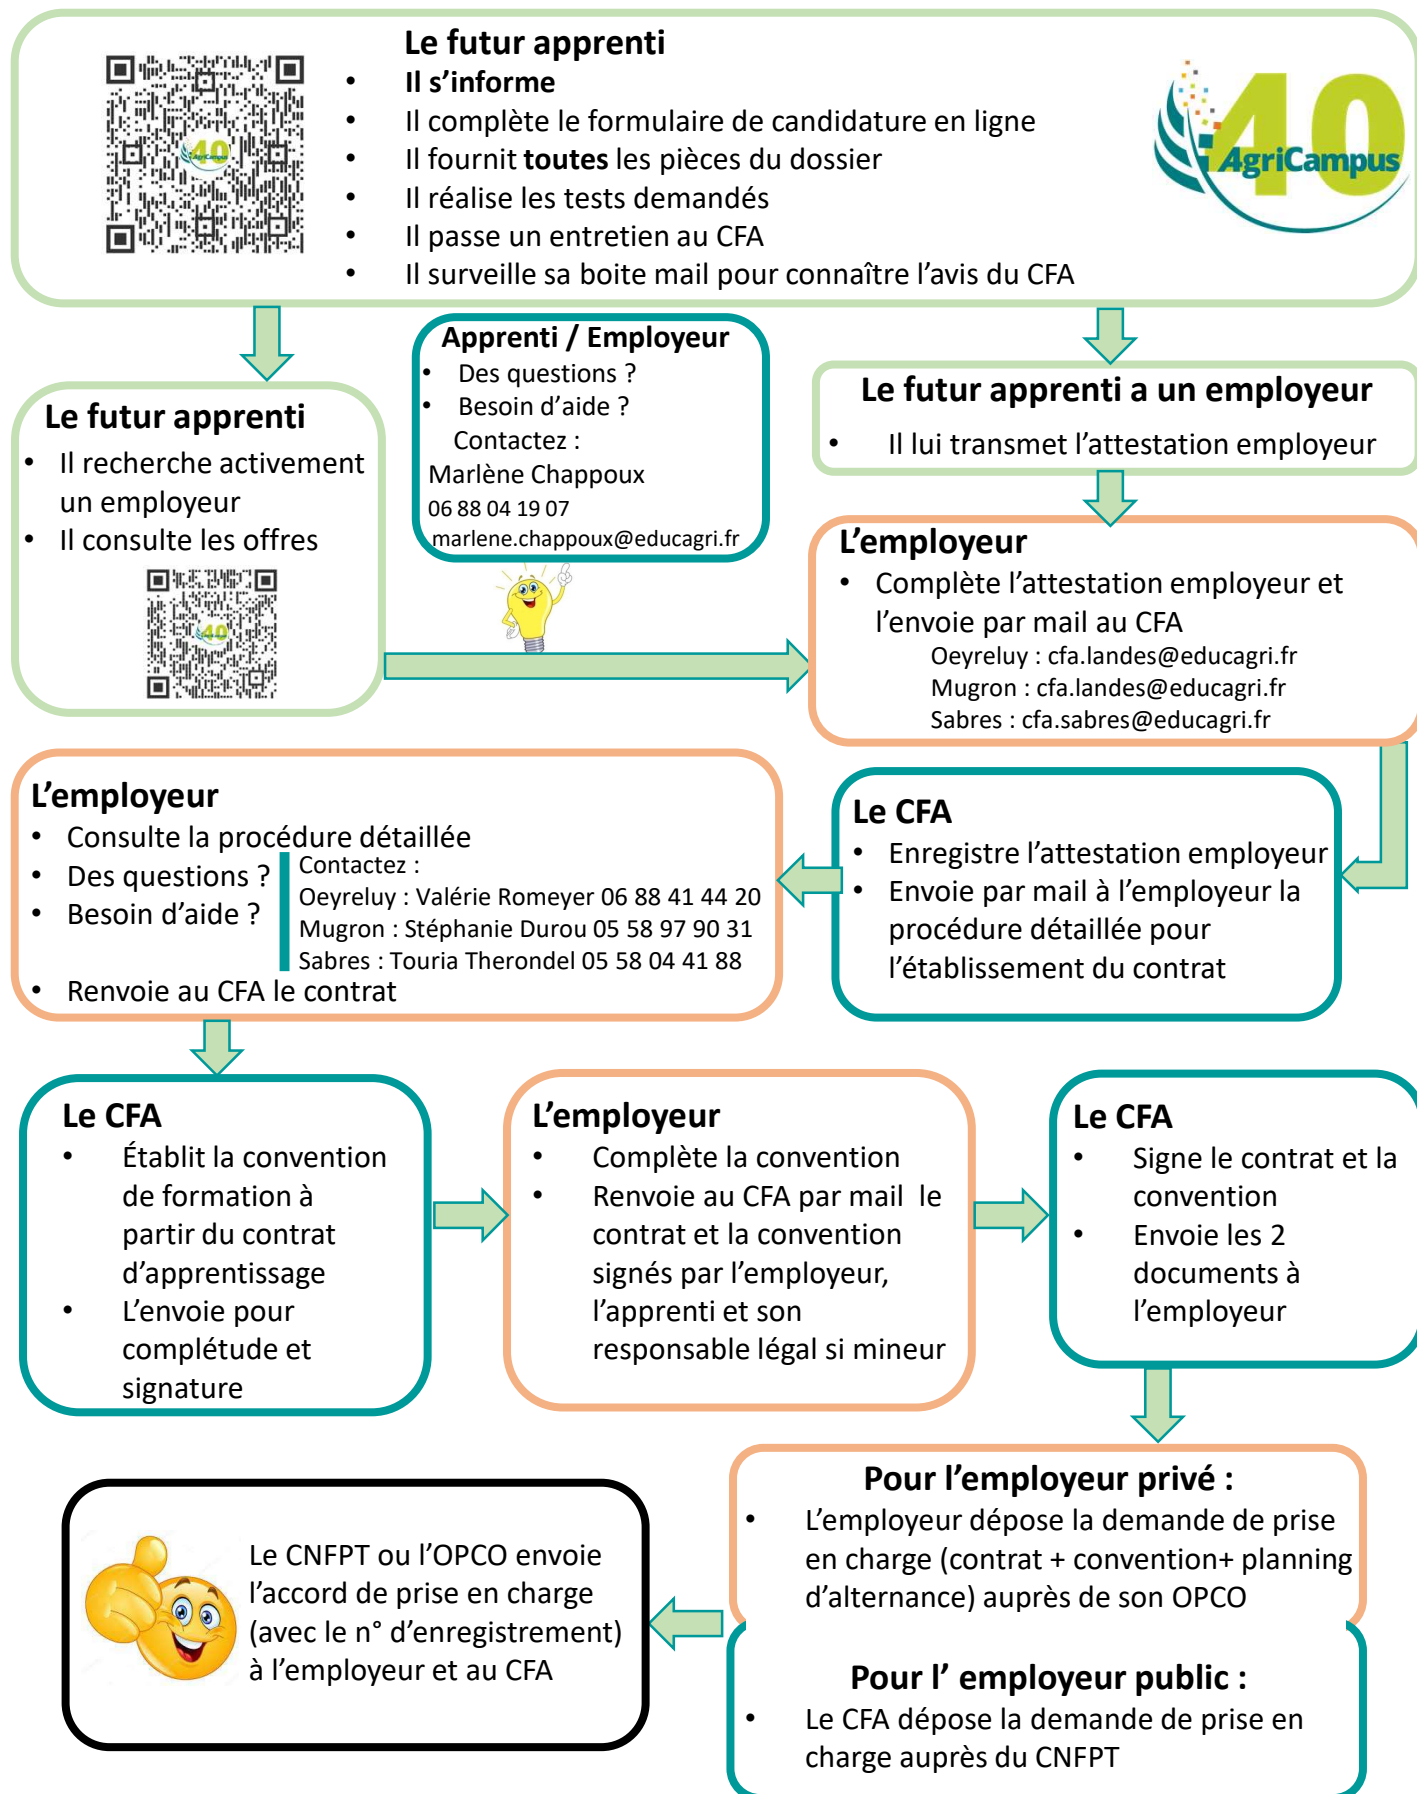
Le futur apprenti
- Il s'informe
- Il complète le formulaire de candidature en ligne
- Il fournit toutes les pièces du dossier
- Il réalise les tests demandés
- Il passe un entretien au CFA
- Il surveille sa boite mail pour connaître l'avis du CFA

40 AgriCampus

Le futur apprenti
- Il recherche activement un employeur
- Il consulte les offres

Apprenti / Employeur
- Des questions ?
- Besoin d'aide ?
Contactez :
Marlène Chappoux
06 88 04 19 07
marlene.chappoux@educagri.fr

Le futur apprenti a un employeur
- Il lui transmet l'attestation employeur

L'employeur
- Complète l'attestation employeur et l'envoie par mail au CFA
Oeyreluy : cfa.landes@educagri.fr
Mugron : cfa.landes@educagri.fr
Sabres : cfa.sabres@educagri.fr

L'employeur
- Consulte la procédure détaillée
- Des questions ?
- Besoin d'aide ?
Contactez :
Oeyreluy : Valérie Romeyer 06 88 41 44 20
Mugron : Stéphanie Durou 05 58 97 90 31
Sabres : Touria Therondel 05 58 04 41 88
- Renvoie au CFA le contrat

Le CFA
- Enregistre l'attestation employeur
- Envoie par mail à l'employeur la procédure détaillée pour l'établissement du contrat

Le CFA
- Établit la convention de formation à partir du contrat d'apprentissage
- L'envoie pour complétude et signature

L'employeur
- Complète la convention
- Renvoie au CFA par mail le contrat et la convention signés par l'employeur, l'apprenti et son responsable légal si mineur

Le CFA
- Signe le contrat et la convention
- Envoie les 2 documents à l'employeur

Pour l'employeur privé :
- L'employeur dépose la demande de prise en charge (contrat + convention+ planning d'alternance) auprès de son OPCO

Pour l' employeur public :
- Le CFA dépose la demande de prise en charge auprès du CNFPT

Le CNFPT ou l'OPCO envoie l'accord de prise en charge (avec le n° d'enregistrement) à l'employeur et au CFA